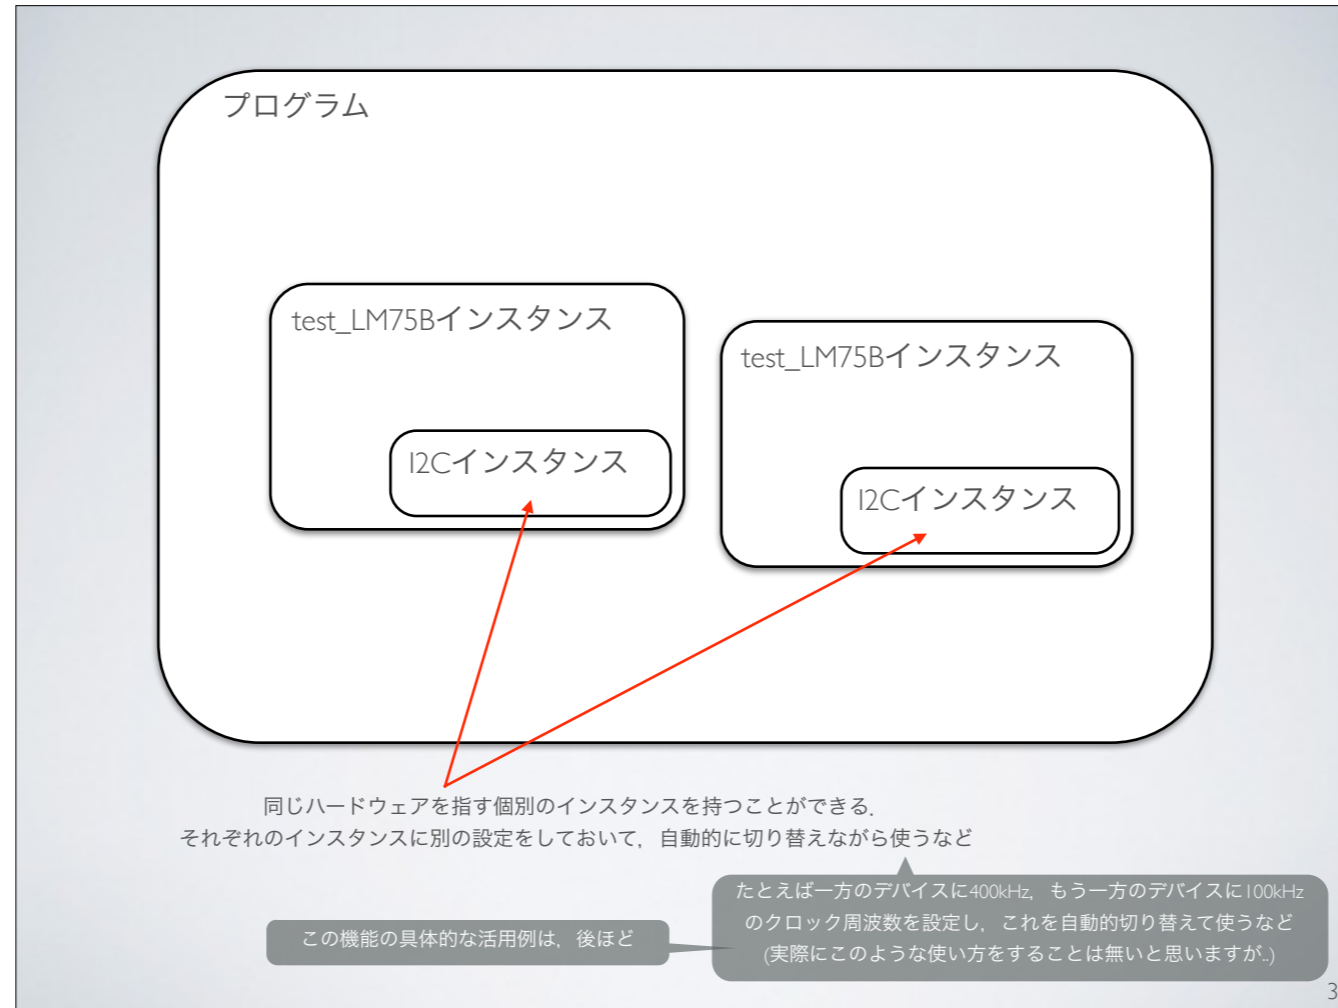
プログラム

test_LM75Bインスタンス

I2Cインスタンス

test_LM75Bインスタンス

I2Cインスタンス

同じハードウェアを指す個別のインスタンスを持つことができる.
それぞれのインスタンスに別の設定をしておいて，自動的に切り替えながら使うなど

たとえば一方のデバイスに400kHz，もう一方のデバイスに100kHzのクロック周波数を設定し，これを自動的切り替えて使うなど(実際にこのような使い方をすることは無いと思いますが..)

この機能の具体的な活用例は，後ほど

3